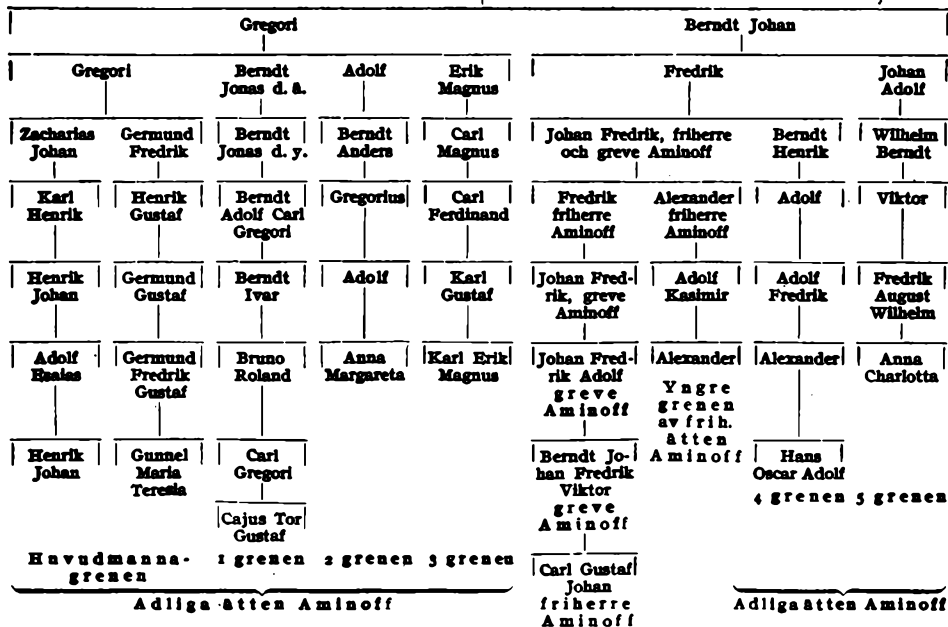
Gregori

Berndt Johan

Gregori

Berndt Jonas d. ä.

Adolf

Erik Magnus

Zacharias Johan

Germund Fredrik

Berndt Jonas d. y.

Berndt Anders

Carl Magnus

Karl Henrik

Henrik Gustaf

Berndt Adolf Carl Gregori

Gregorius

Carl Ferdinand

Henrik Johan

Germund Gustaf

Berndt Ivar

Adolf

Karl Gustaf

Adolf Esaias

Germund Fredrik Gustaf

Bruno Roland

Anna Margareta

Karl Erik Magnus

Henrik Johan

Gunnel Maria Teresia

Carl Gregori

Cajus Tor Gustaf

Huvudmannagrenen

1 grenen

2 grenen

3 grenen

Adliga ätten Aminoff

Fredrik

Johan Adolf

Johan Fredrik, friherre och greve Aminoff

Berndt Henrik

Wilhelm Berndt

Fredrik friherre Aminoff

Alexander friherre Aminoff

Adolf

Viktor

Johan Fredrik, greve Aminoff

Adolf Kasimir

Adolf Fredrik

Fredrik August Wilhelm

Johan Fredrik Adolf greve Aminoff

Alexander

Alexander

Anna Charlotta

Yngre grenen av frih. ätten Aminoff

Berndt Johan Fredrik Viktor greve Aminoff

Hans Oscar Adolf

4 grenen

5 grenen

Carl Gustaf Johan friherre Aminoff

Adliga ätten Aminoff